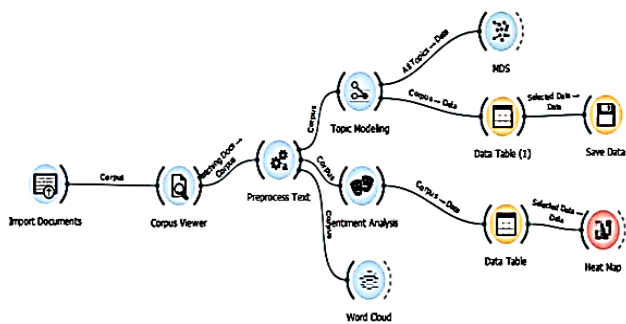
Import Documents

Corpus

Corpus Viewer

Matching Docs → Corpus

Preprocess Text

Corpus

Topic Modeling

All Topics → Data

MDS

Corpus → Data

Data Table (1)

Selected Data → Data

Save Data

Corpus

Sentiment Analysis

Corpus → Data

Data Table

Selected Data → Data

Heat Map

Corpus

Word Cloud